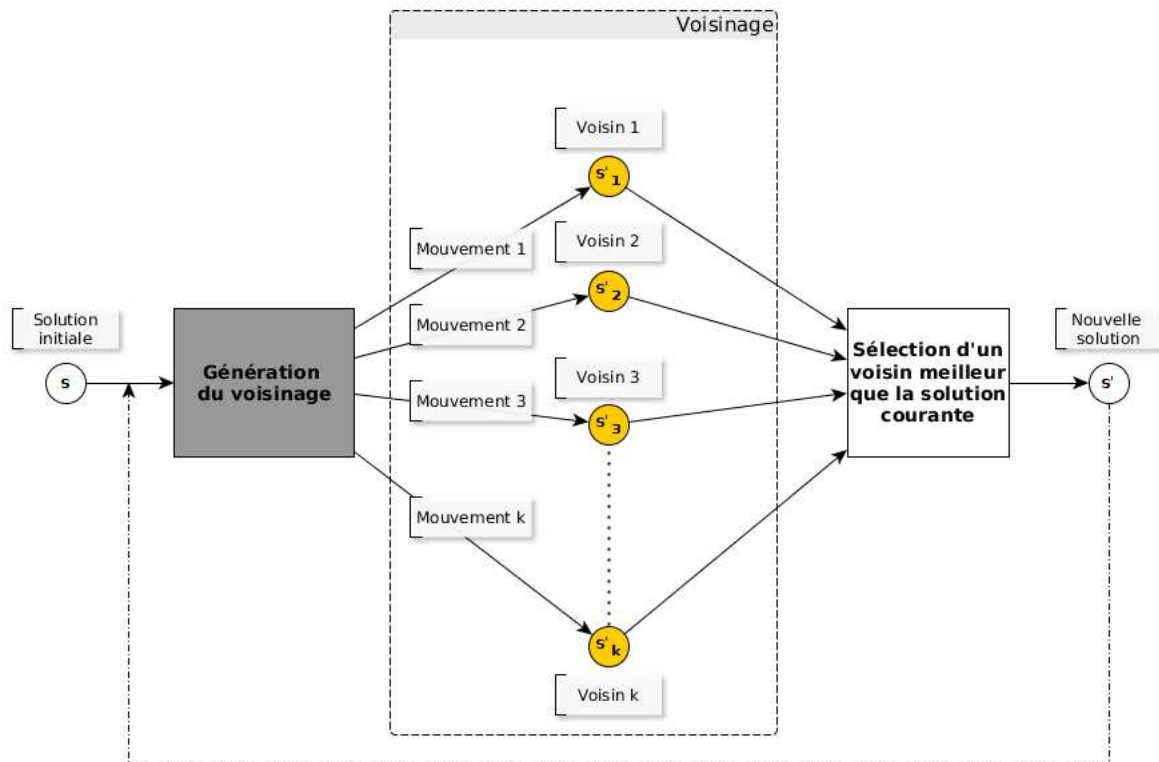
Voisinage

Solution initiale

s

Génération du voisinage

Mouvement 1

Mouvement 2

Mouvement 3

Mouvement k

Voisin 1

$s'_1$

Voisin 2

$s'_2$

Voisin 3

$s'_3$

$s'_k$

Voisin k

Sélection d'un voisin meilleur que la solution courante

Nouvelle solution

s'